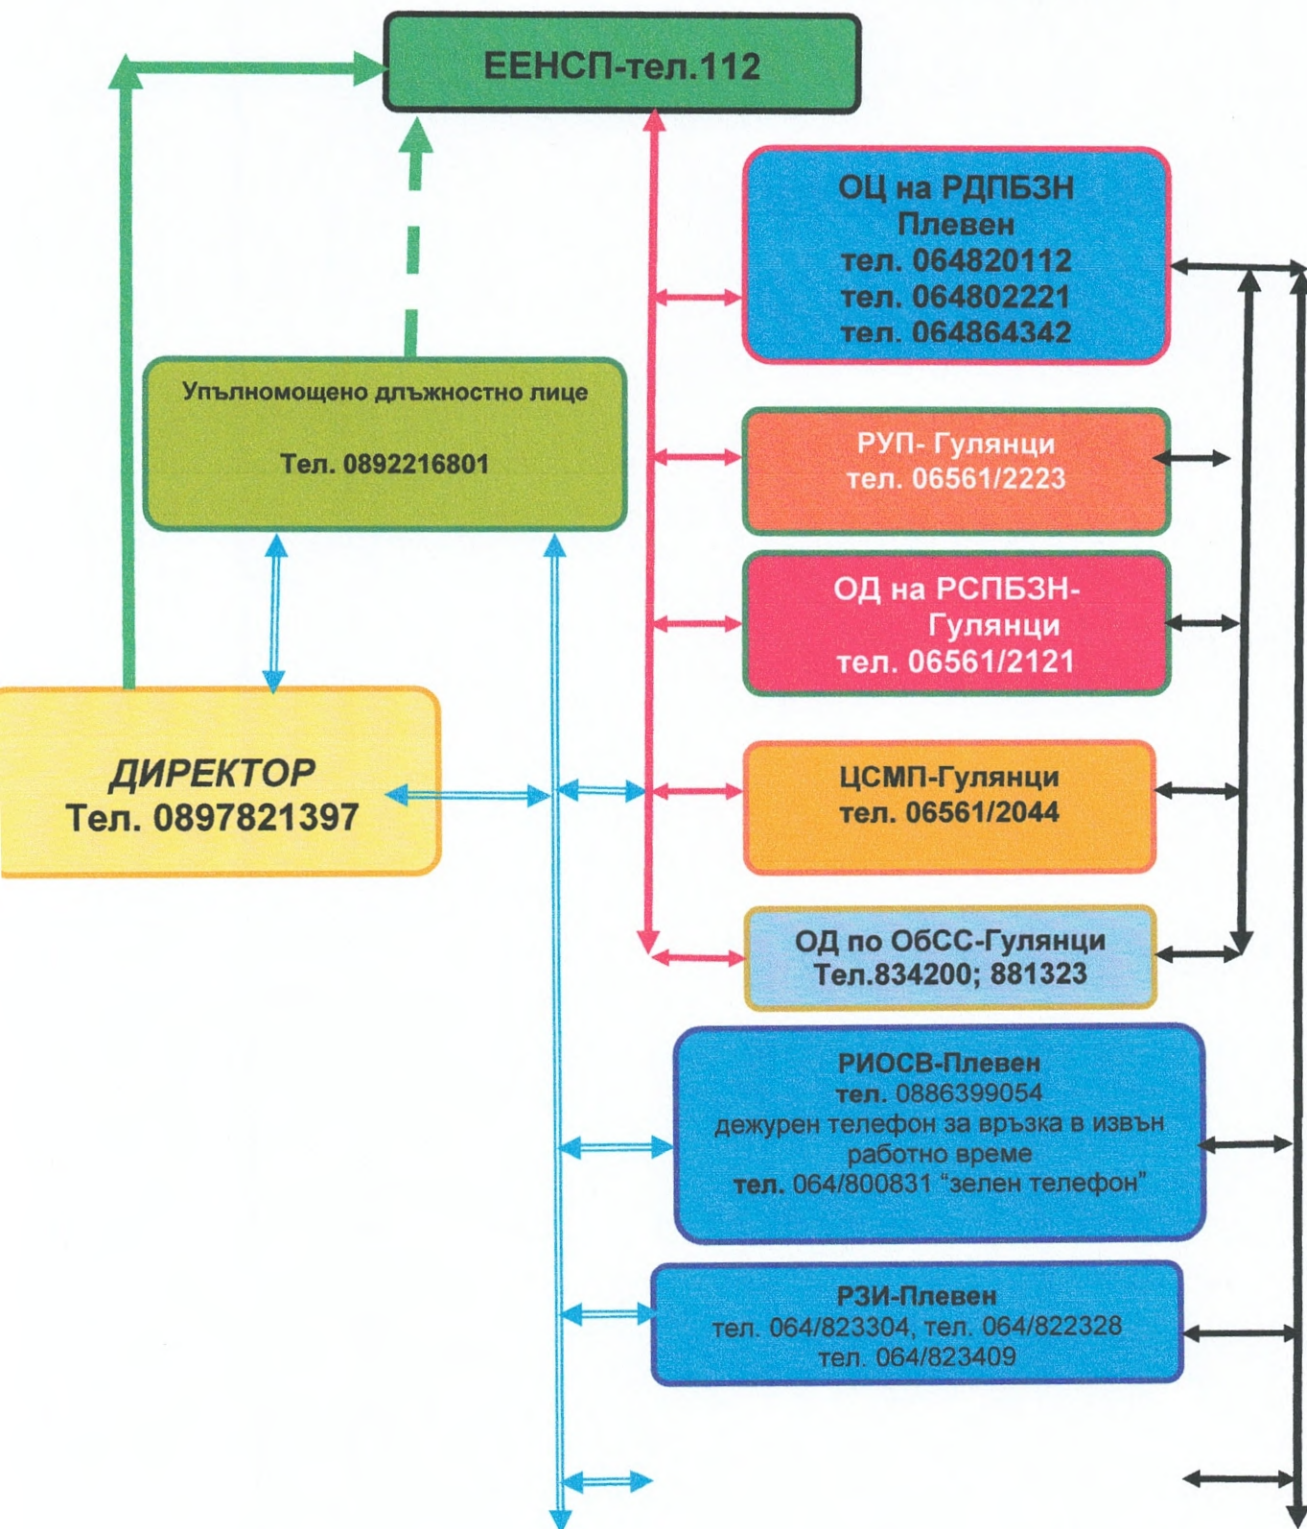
ЕЕНСП-тел.112

ОЦ на РДПБЗН Плевен тел. 064820112 тел. 064802221 тел. 064864342

Упълномощено длъжностно лице

Тел. 0892216801

РУП- Гулянци тел. 06561/2223

ОД на РСПБЗН- Гулянци тел. 06561/2121

ДИРЕКТОР
Тел. 0897821397

ЦСМП-Гулянци тел. 06561/2044

ОД по ОбСС-Гулянци Тел.834200; 881323

РИОСВ-Плевен
тел. 0886399054
дежурен телефон за връзка в извън работно време
тел. 064/800831 "зелен телефон"

РЗИ-Плевен
тел. 064/823304, тел. 064/822328
тел. 064/823409